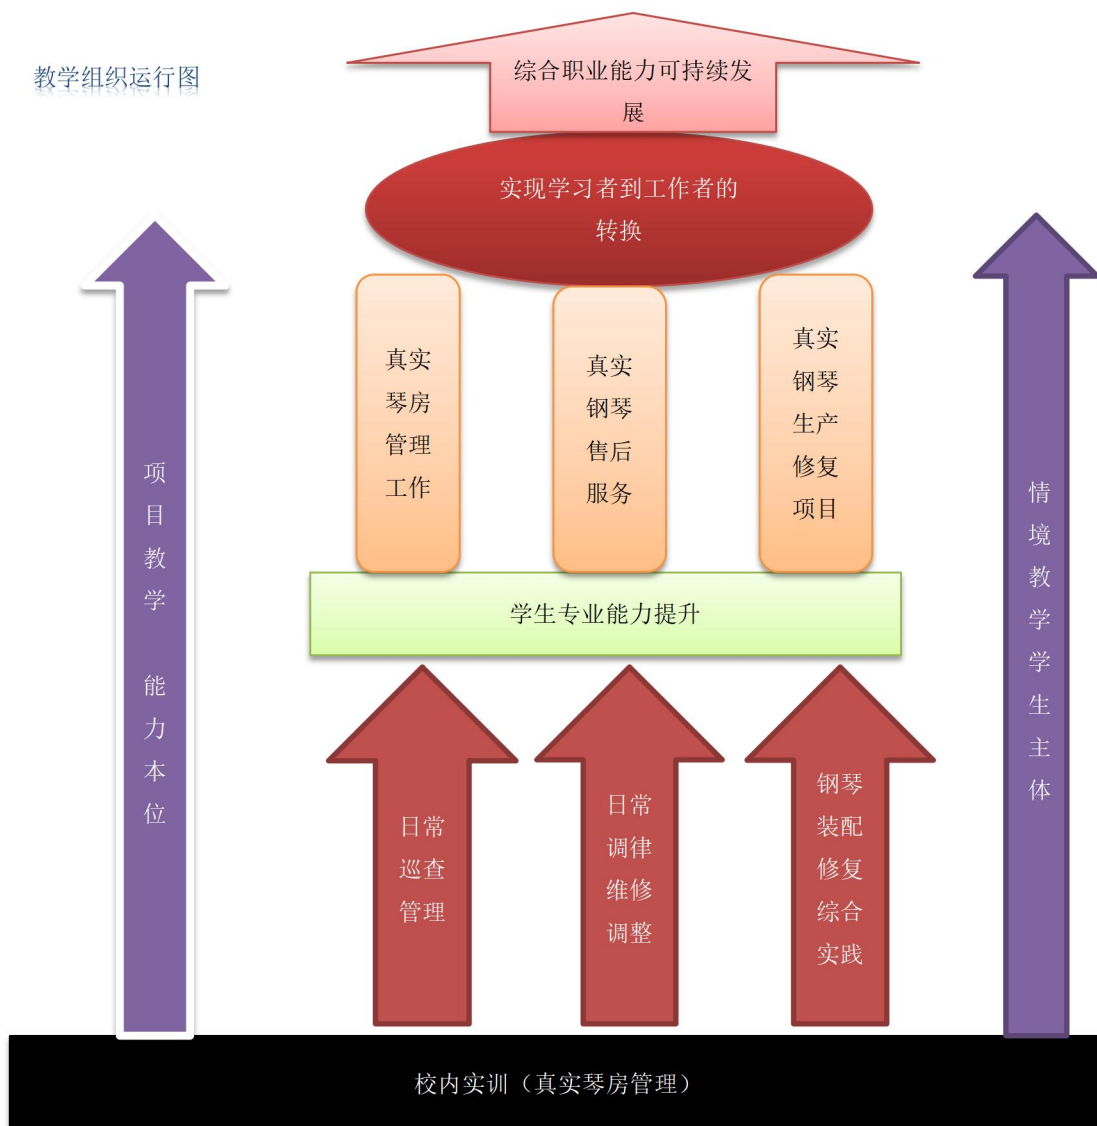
教学组织运行图

综合职业能力可持续发展

实现学习者到工作者的转换

项目教学 能力本位

真实琴房管理工作

真实钢琴售后服务

真实钢琴生产修复项目

情境教学学生主体

学生专业能力提升

日常巡查管理

日常调律维修调整

钢琴装配修复综合实践

校内实训（真实琴房管理）